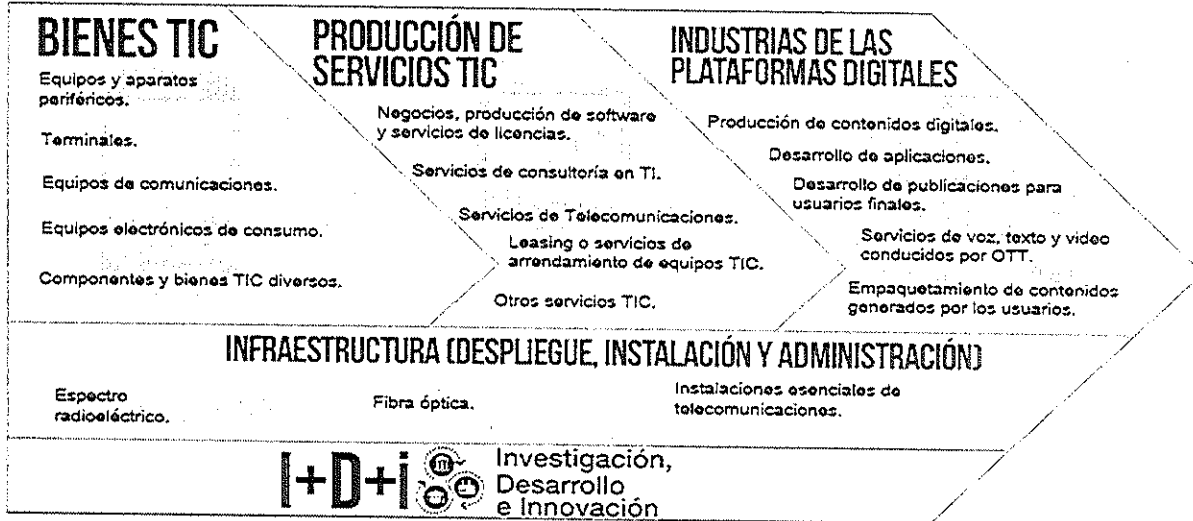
BIENES TIC

Equipos y aparatos periféricos.

Terminales.

Equipos de comunicaciones.

Equipos electrónicos de consumo.

Componentes y bienes TIC diversos.

PRODUCCIÓN DE SERVICIOS TIC

Negocios, producción de software y servicios de licencias.

Servicios de consultoría en TI.

Servicios de Telecomunicaciones.

Leasing o servicios de arrendamiento de equipos TIC.

Otros servicios TIC.

INDUSTRIAS DE LAS PLATAFORMAS DIGITALES

Producción de contenidos digitales.

Desarrollo de aplicaciones.

Desarrollo de publicaciones para usuarios finales.

Servicios de voz, texto y video conducidos por OTT.

Empaquetamiento de contenidos generados por los usuarios.

INFRAESTRUCTURA (DESPLIEGUE, INSTALACIÓN Y ADMINISTRACIÓN)

Espectro radioeléctrico.

Fibra óptica.

Instalaciones esenciales de telecomunicaciones.

I+D+i Investigación, Desarrollo e Innovación